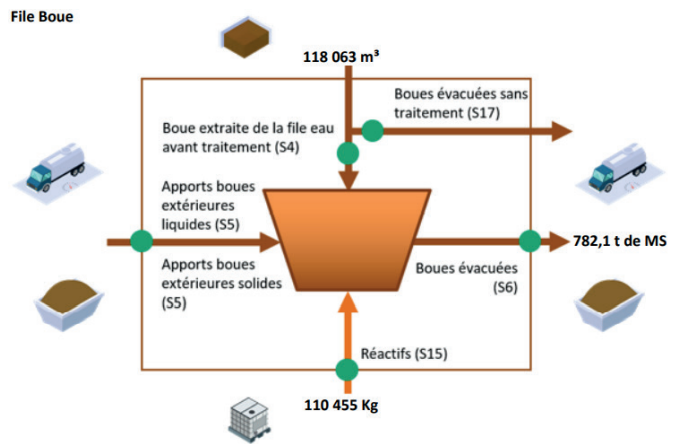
File Boue

118 063 m³

Boues évacuées sans traitement (S17)

Boue extraite de la file eau avant traitement (S4)

Apports boues extérieures liquides (S5)

Apports boues extérieures solides (S5)

782,1 t de MS

Boues évacuées (S6)

Réactifs (S15)

110 455 Kg